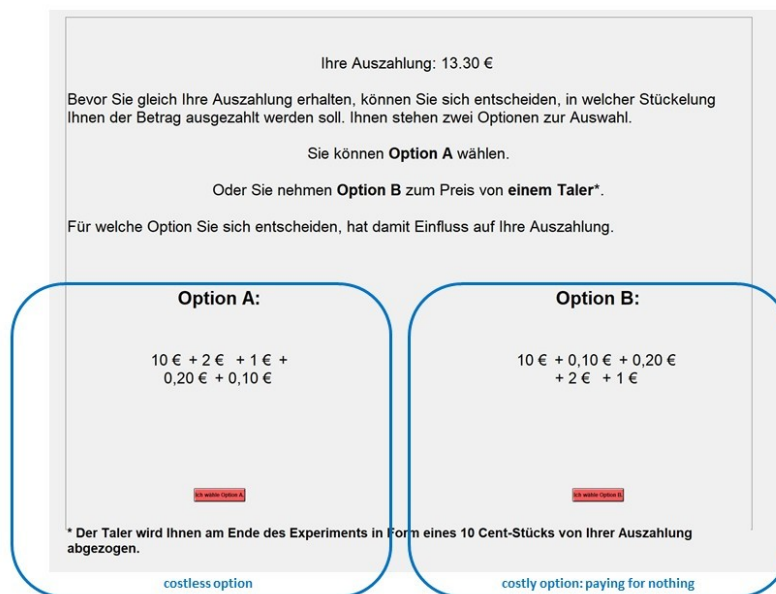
Ihre Auszahlung: 13.30 €

Bevor Sie gleich Ihre Auszahlung erhalten, können Sie sich entscheiden, in welcher Stückelung Ihnen der Betrag ausgezahlt werden soll. Ihnen stehen zwei Optionen zur Auswahl.

Sie können **Option A** wählen.

Oder Sie nehmen **Option B** zum Preis von **einem Taler***.

Für welche Option Sie sich entscheiden, hat damit Einfluss auf Ihre Auszahlung.

**Option A:**

10 € + 2 € + 1 € + 0,20 € + 0,10 €

Ich wähle Option A.

**Option B:**

10 € + 0,10 € + 0,20 € + 2 € + 1 €

Ich wähle Option B.

* **Der Taler wird Ihnen am Ende des Experiments in Form eines 10 Cent-Stücks von Ihrer Auszahlung abgezogen.**

costless option

costly option: paying for nothing